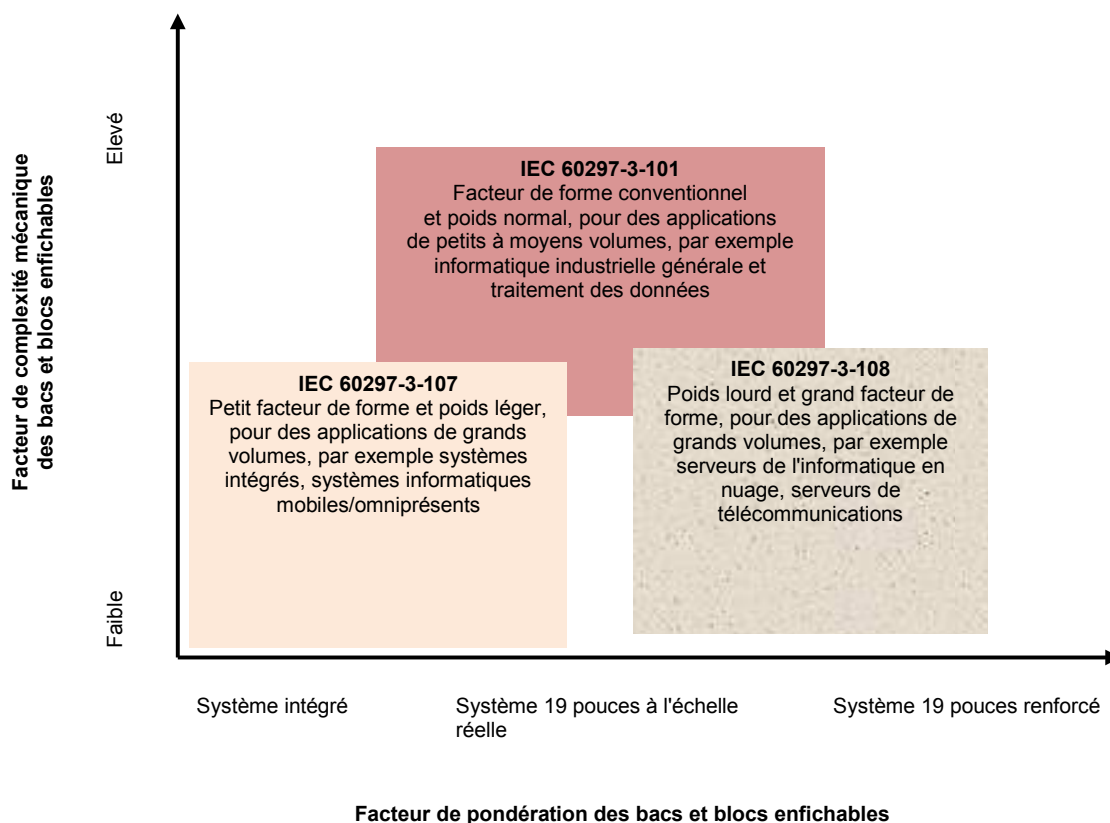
Facteur de complexité mécanique des bacs et blocs enfichables

Elevé

Faible

IEC 60297-3-101
Facteur de forme conventionnel et poids normal, pour des applications de petits à moyens volumes, par exemple informatique industrielle générale et traitement des données

IEC 60297-3-107
Petit facteur de forme et poids léger, pour des applications de grands volumes, par exemple systèmes intégrés, systèmes informatiques mobiles/omniprésents

IEC 60297-3-108
Poids lourd et grand facteur de forme, pour des applications de grands volumes, par exemple serveurs de l'informatique en nuage, serveurs de télécommunications

Système intégré

Système 19 pouces à l'échelle réelle

Système 19 pouces renforcé

Facteur de pondération des bacs et blocs enfichables